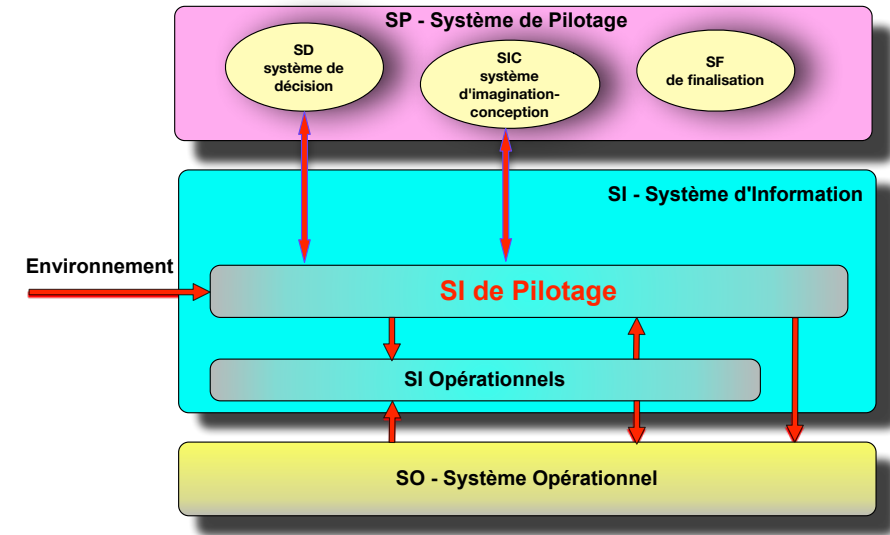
SP - Système de Pilotage

SD
système de
décision

SIC
système
d'imagination-
conception

SF
de finalisation

SI - Système d'Information

Environnement

SI de Pilotage

SI Opérationnels

SO - Système Opérationnel